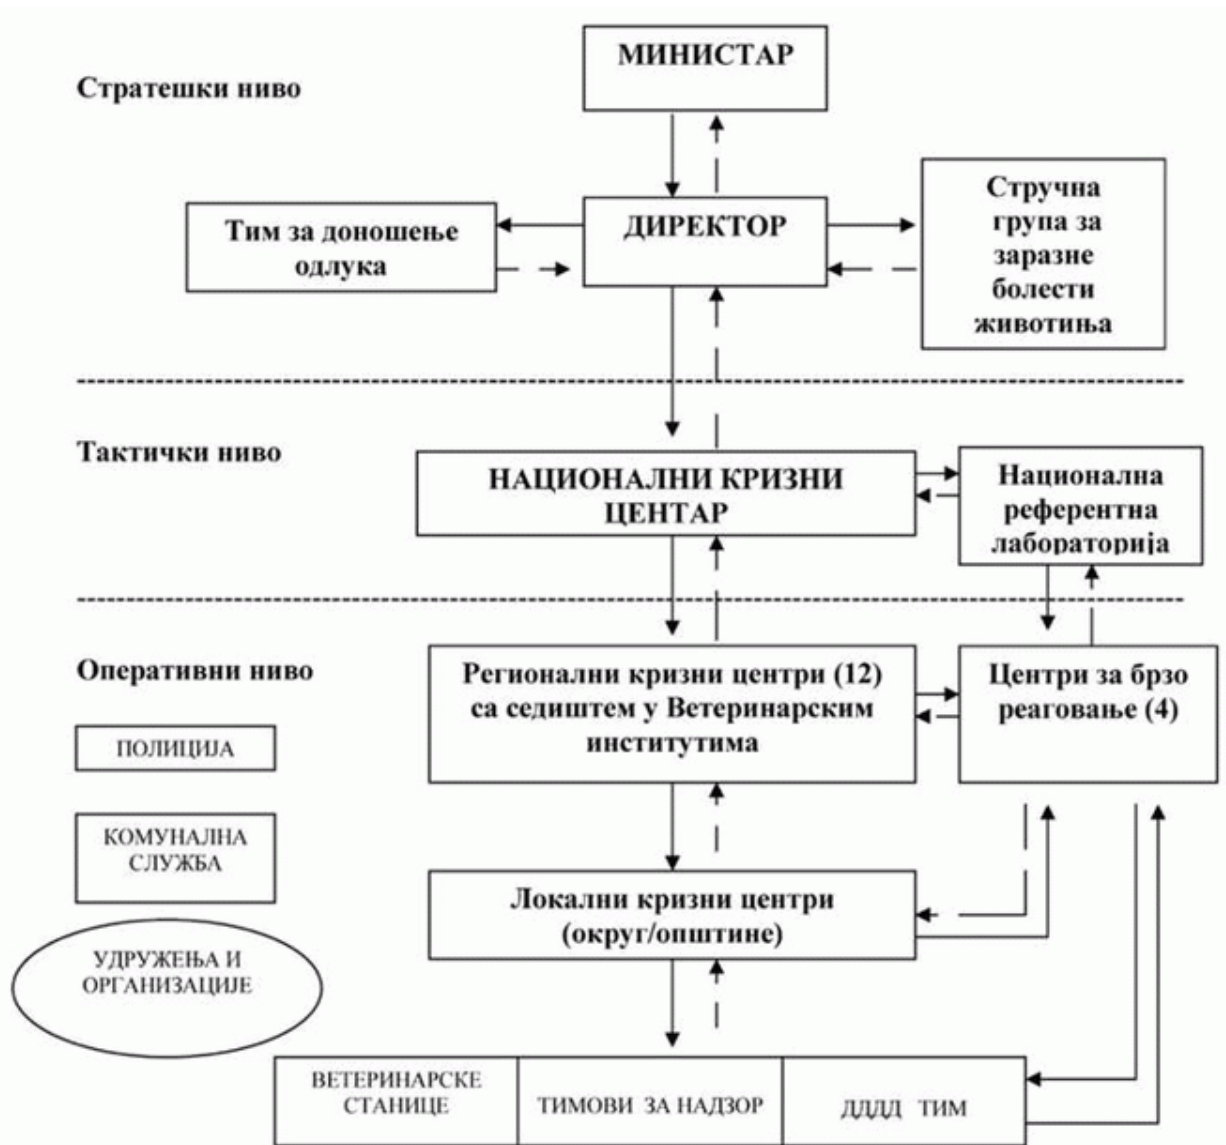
Стратешки ниво

МИНИСТАР

Тим за доношење одлука

ДИРЕКТОР

Стручна група за заразне болести животиња

Тактички ниво

НАЦИОНАЛНИ КРИЗНИ ЦЕНТАР

Национална референтна лабораторија

Оперативни ниво

ПОЛИЦИЈА

КОМУНАЛНА СЛУЖБА

УДРУЖЕЊА И ОРГАНИЗАЦИЈЕ

Регионални кризни центри (12) са седиштем у Ветеринарским институтима

Центри за брзо реаговање (4)

Локални кризни центри (округ/општине)

| ВЕТЕРИНАРСКЕ СТАНИЦЕ | ТИМОВИ ЗА НАДЗОР | ДДДД ТИМ |